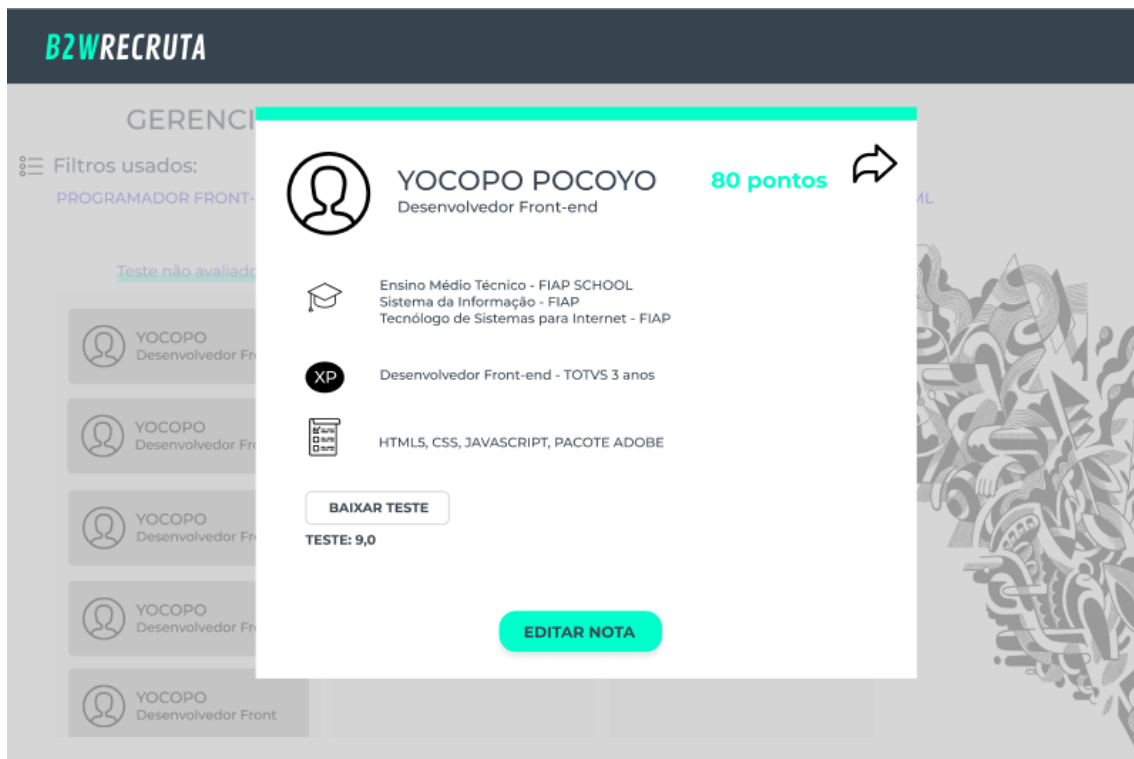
B2WRECRUTA

GERENCI

Filtros usados:

PROGRAMADOR FRONT-

ML

Teste não avaliado

YOCOPO
Desenvolvedor Fr

YOCOPO
Desenvolvedor Fr

YOCOPO
Desenvolvedor Fr

YOCOPO
Desenvolvedor Fr

YOCOPO
Desenvolvedor Front

YOCOPO POCOYO
Desenvolvedor Front-end

80 pontos

Ensino Médio Técnico - FIAP SCHOOL
Sistema da Informação - FIAP
Tecnólogo de Sistemas para Internet - FIAP

XP

Desenvolvedor Front-end - TOTVS 3 anos

HTML5, CSS, JAVASCRIPT, PACOTE ADOBE

BAIXAR TESTE

TESTE: 9,0

EDITAR NOTA